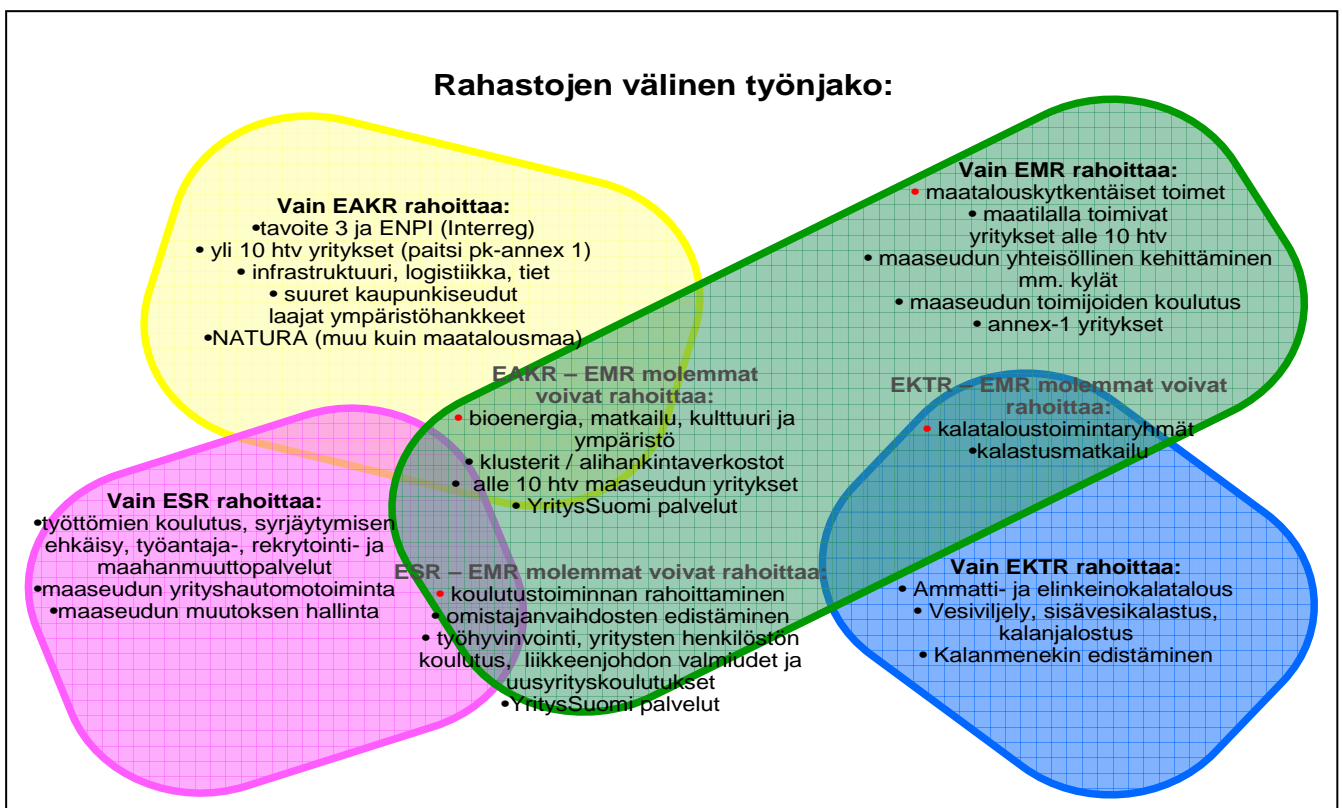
Rahastojen välinen työnjako:

Vain EAKR rahoittaa:
•tavoite 3 ja ENPI (Interreg)
• yli 10 htv yritykset (paitsi pk-annex 1)
• infrastruktuuri, logistiikka, tiet
• suuret kaupunkiseudut laajat ympäristöhankkeet
•NATURA (muu kuin maatalousmaa)

Vain EMR rahoittaa:
• maatalouskytkentäiset toimet
• maatilalla toimivat yritykset alle 10 htv
• maaseudun yhteisöllinen kehittäminen mm. kylät
• maaseudun toimijoiden koulutus
• annex-1 yritykset

EAKR – EMR molemmat voivat rahoittaa:
• bioenergia, matkailu, kulttuuri ja ympäristö
• klusterit / alihankintaverkostot
• alle 10 htv maaseudun yritykset
•YritysSuomi palvelut

EKTR – EMR molemmat voivat rahoittaa:
• kalataloustoimintaryhmät
•kalastusmatkailu

Vain ESR rahoittaa:
•työttömien koulutus, syrjäytymisen ehkäisy, työantaja-, rekrytointi- ja maahanmuuttopalvelut
•maaseudun yrityshautomotoiminta
•maaseudun muutoksen hallinta

ESR – EMR molemmat voivat rahoittaa:
• koulutustoiminnan rahoittaminen
• omistajanvaihdosten edistäminen
• työhyvinvointi, yritysten henkilöstön koulutus, liikkeenjohdon valmiudet ja uusyrityskoulutukset
•YritysSuomi palvelut

Vain EKTR rahoittaa:
• Ammatti- ja elinkeinokalatalous
• Vesiviljely, sisävesikalastus, kalanjalostus
• Kalanmenekin edistäminen